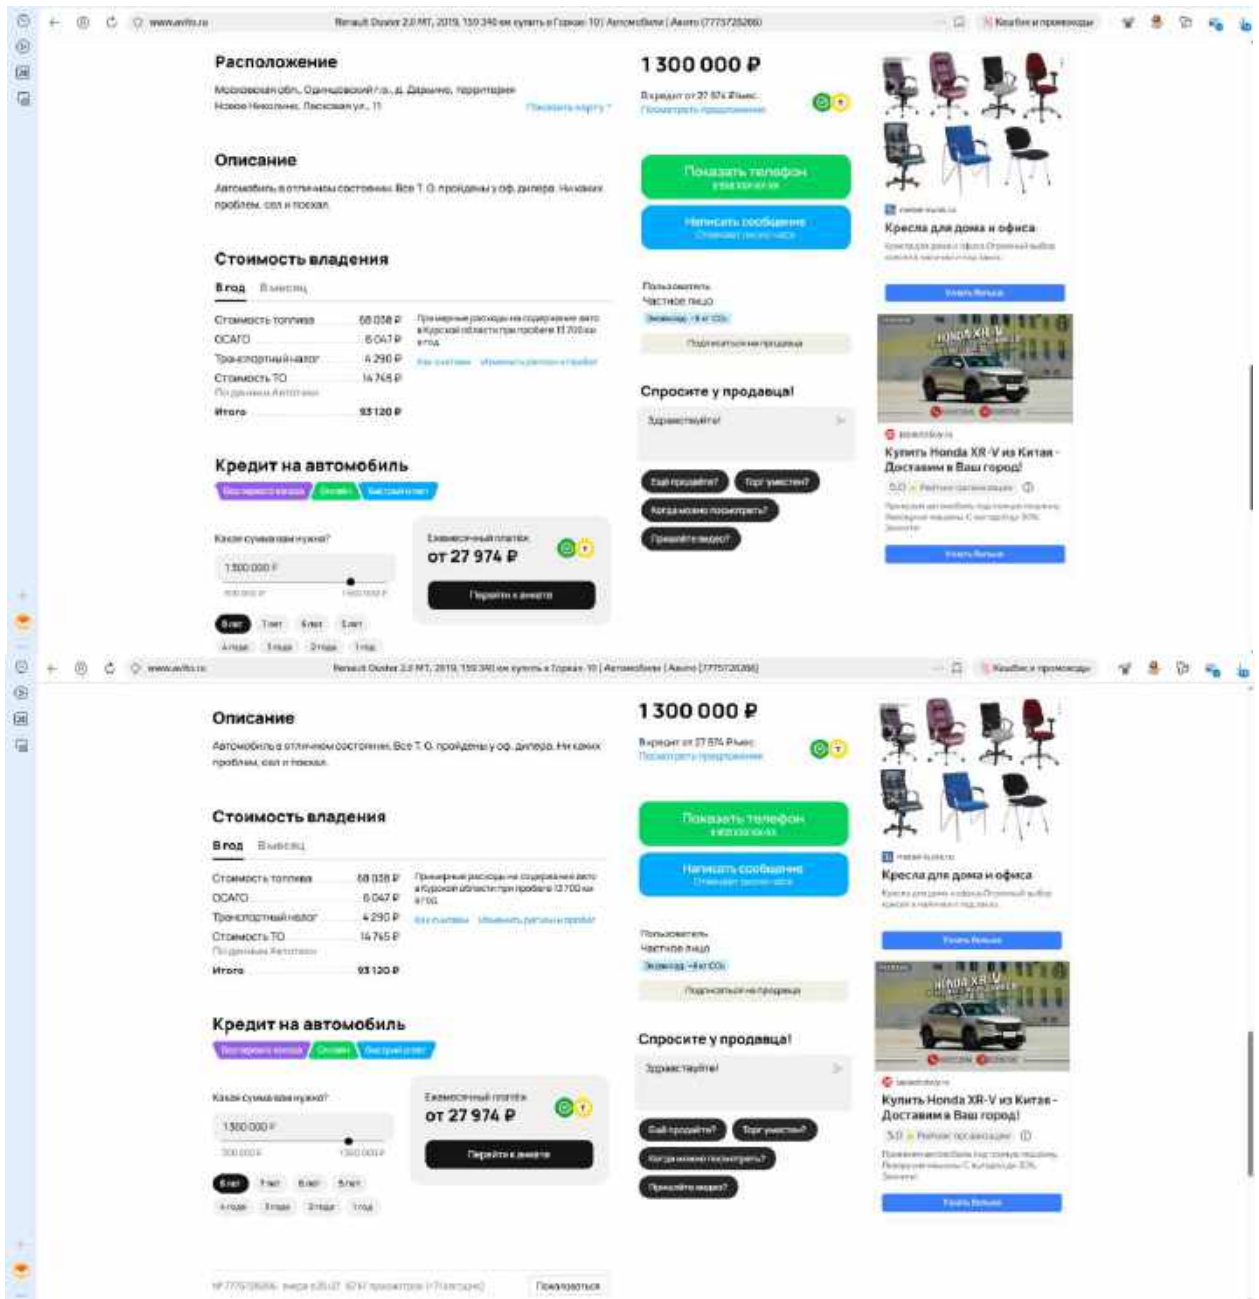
www.avito.ru Renault Duster 2.0 MT, 2019, 159 340 км купить в Горках-10 | Автомобили | Авито (7775725266)

Расположение

Московская обл., Одинцовский г.о., д. Дарьино, территория Новое Николино, Ласковая ул., 11

Показать карту

Описание

Автомобиль в отличном состоянии. Все Т.О. пройдены у оф. дилера. Никаких проблем, сел и поехал.

Стоимость владения

В год В месяц

| | |
|---|---|
| Стоимость топлива | 68 038 ₽ |
| ОСАГО | 6 047 ₽ |
| Транспортный налог | 4 290 ₽ |
| Стоимость ТО | 14 745 ₽ |
| Итого | 93 120 ₽ |

Примерные расходы на содержание авто в Курской области при пробеге 13 700 км в год

Кредит на автомобиль

Какая сумма вам нужна?

1 300 000 ₽

Ежемесячный платёж

от 27 974 ₽

Перейти к анкете

8 лет 7 лет 6 лет 5 лет

4 года 3 года 2 года 1 год

1 300 000 ₽

В кредит от 27 974 ₽/мес

Посмотреть предложения

Показать телефон

Написать сообщение

Пользователь

Частное лицо

Подписаться на продавца

Спросите у продавца!

Здравствуйте!

Ещё продаёте?

Торг уместен?

Когда можно посмотреть?

Пришлите видео?

Кресла для дома и офиса

Узнать больше

Купить Honda XR-V из Китая - Доставим в Ваш город!

5.0

Узнать больше

www.avito.ru Renault Duster 2.0 MT, 2019, 159 340 км купить в Горках-10 | Автомобили | Авито (7775725266)

Описание

Автомобиль в отличном состоянии. Все Т.О. пройдены у оф. дилера. Никаких проблем, сел и поехал.

Стоимость владения

В год В месяц

| | |
|---|---|
| Стоимость топлива | 68 038 ₽ |
| ОСАГО | 6 047 ₽ |
| Транспортный налог | 4 290 ₽ |
| Стоимость ТО | 14 745 ₽ |
| Итого | 93 120 ₽ |

Примерные расходы на содержание авто в Курской области при пробеге 13 700 км в год

Кредит на автомобиль

Какая сумма вам нужна?

1 300 000 ₽

Ежемесячный платёж

от 27 974 ₽

Перейти к анкете

8 лет 7 лет 6 лет 5 лет

4 года 3 года 2 года 1 год

1 300 000 ₽

В кредит от 27 974 ₽/мес

Посмотреть предложения

Показать телефон

Написать сообщение

Пользователь

Частное лицо

Подписаться на продавца

Спросите у продавца!

Здравствуйте!

Ещё продаёте?

Торг уместен?

Когда можно посмотреть?

Пришлите видео?

Кресла для дома и офиса

Узнать больше

Купить Honda XR-V из Китая - Доставим в Ваш город!

5.0

Узнать больше

№ 7775725266 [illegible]

Пожаловаться